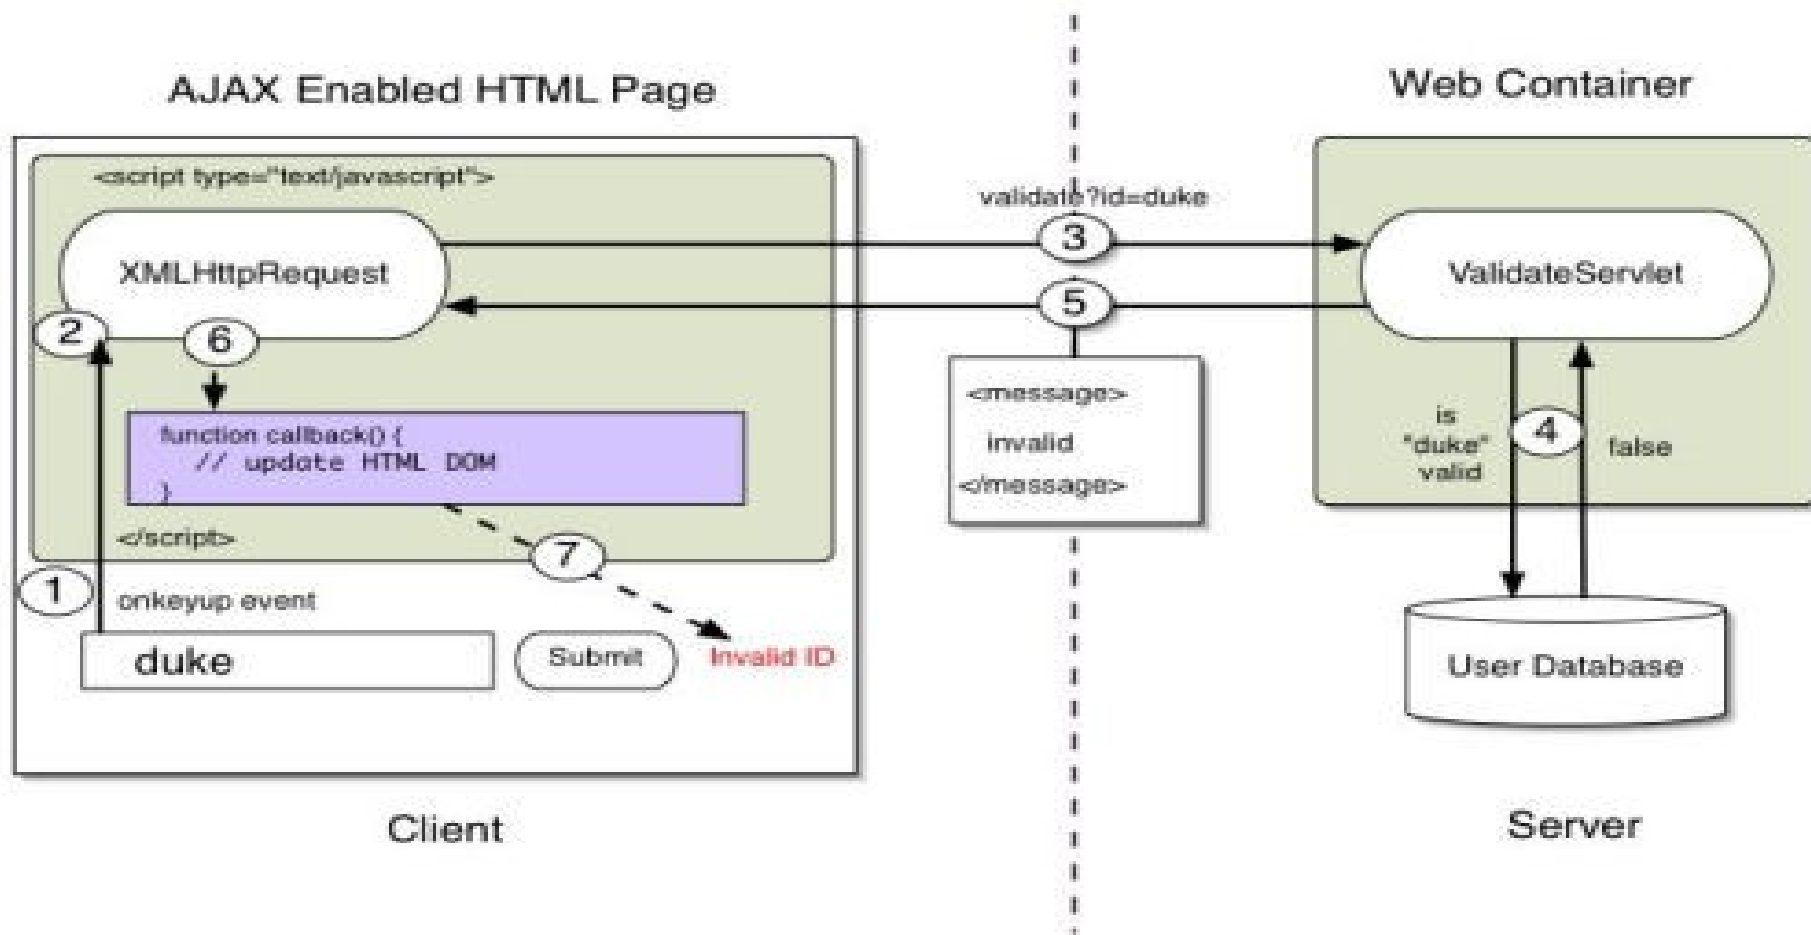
AJAX Enabled HTML Page

<script type="text/javascript">

XMLHttpRequest

2

6

function callback() {
// update HTML DOM
}

</script>

1

onkeyup event

duke

Submit

7

Invalid ID

Client

validate?id=duke

3

5

<message>
invalid
</message>

Web Container

ValidateServlet

is "duke" valid

4

false

User Database

Server